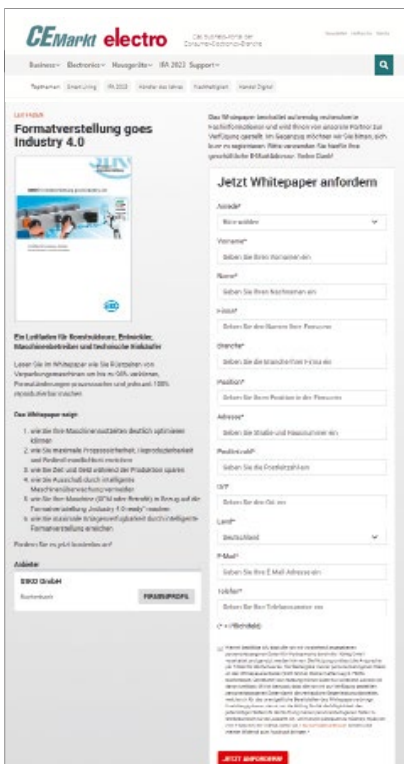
CEMarkt electro Das Businessportal der Consumer-Electronics-Branche

Newsletter Heftarchiv Mediadaten

Business Electronics Hausgeräte IFA 2023 Support

Topthemen Smart Living IFA 2023 Händler des Jahres Nachhaltigkeit Handel Digital

Formatverstellung goes Industry 4.0

Ein Leitfaden für Konstrukteure, Entwickler, Maschinenbetreiber und technische Einkäufer

Lesen Sie im Whitepaper wie Sie Rüstzeiten von Verpackungsmaschinen um bis zu 60% verkürzen, Formatänderungen prozesssicher und jederzeit 100% reproduzierbar machen

Das Whitepaper zeigt

1. wie Sie Ihre Maschinenrüstzeiten deutlich optimieren können
2. wie Sie maximale Prozesssicherheit, Reproduzierbarkeit und Bedienfreundlichkeit erzielen
3. wie Sie Zeit und Geld während der Produktion sparen
4. wie Sie Ausschuss durch intelligente Maschinenüberwachung vermeiden
5. wie Sie Ihre Maschine (fit) in Bezug auf die Formatverstellung „Industry 4.0-ready" machen
6. wie Sie maximale Erfolgswahrscheinlichkeit durch intelligente Formatverstellung erreichen

Anbieter

SIKO GmbH

FIRMENPROFIL

Das Whitepaper beschafft auf Wunsch weitere Informationen und stellt Ihnen ein Ansprechpartner zur Verfügung. Im Gegenzug möchten wir Sie bitten, sich kurz zu registrieren. Bitte verwenden Sie hierfür Ihre geschäftliche E-Mail-Adresse. Vielen Dank!

Jetzt Whitepaper anfordern

Anrede*
Bitte wählen

Vorname*
Geben Sie Ihren Vornamen ein

Name*
Geben Sie Ihren Nachnamen ein

Firma*
Geben Sie den Namen Ihrer Firma ein

Branche*
Geben Sie die Branche Ihrer Firma ein

Position*
Geben Sie Ihre Position in der Firma ein

Adresse*
Geben Sie Straße und Hausnummer ein

Postleitzahl*
Geben Sie die Postleitzahl ein

Ort*
Geben Sie den Ort ein

Land*
Deutschland

E-Mail*
Geben Sie Ihre E-Mail Adresse ein

Telefon*
Geben Sie Ihre Telefonnummer ein

(* = Pflichtfeld)

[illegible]

JETZT ANFORDERN